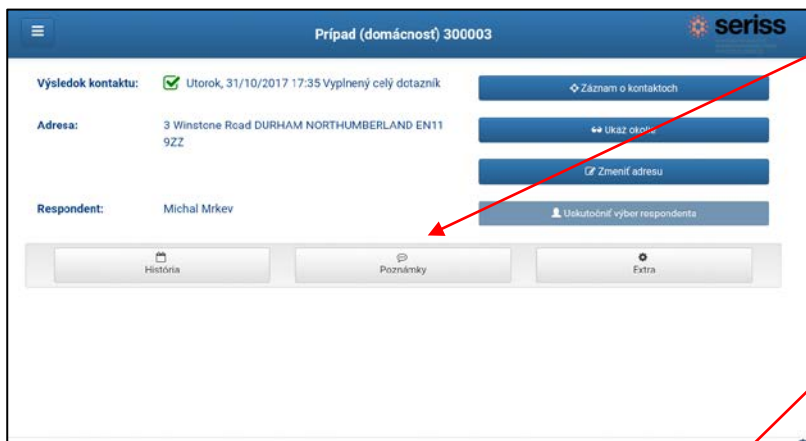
Prípad (domácnosť) 300003

seriss

Výsledok kontaktu: Utorok, 31/10/2017 17:35 Vyplnený celý dotazník

Adresa: 3 Winstone Road DURHAM NORTHUMBERLAND EN11 9ZZ

Respondent: Michal Mrkev

Záznam o kontaktoch

Ukáž okolie

Zmeniť adresu

Uskutočniť výber respondenta

História

Poznámky

Extra